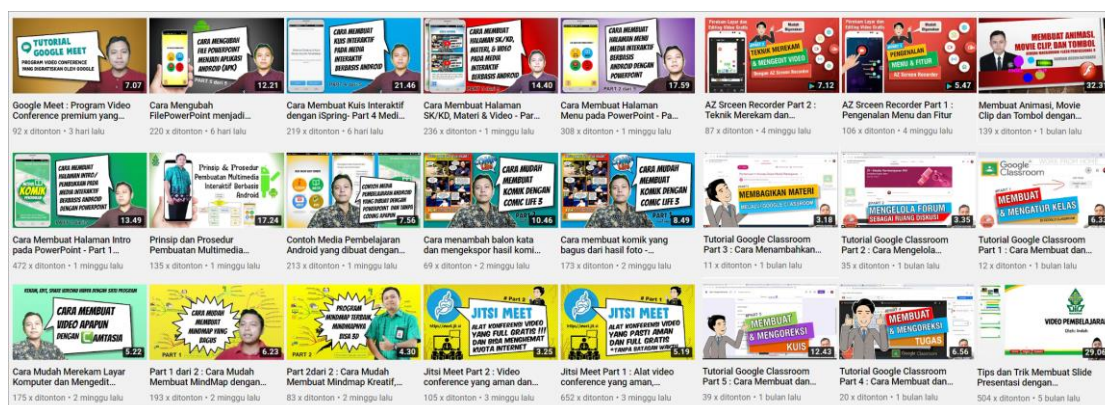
TUTORIAL GOOGLE MEET
PROGRAM VIDEO CONFERENCE YANG DIGRATISKAN OLEH GOOGLE
7.07
Google Meet : Program Video Conference premium yang...
92 x ditonton • 3 hari lalu

CARA MENGUBAH FILE POWERPOINT MENJADI APLIKASI ANDROID (APK)
12.21
Cara Mengubah FilePowerPoint menjadi...
220 x ditonton • 6 hari lalu

CARA MEMBUAT KUIS INTERAKTIF PADA MEDIA INTERAKTIF BERBASIS ANDROID
21.46
Cara Membuat Kuis Interaktif dengan iSpring- Part 4 Medi...
219 x ditonton • 6 hari lalu

CARA MEMBUAT HALAMAN SK/KD, MATERI & VIDEO PADA MEDIA INTERAKTIF BERBASIS ANDROID
14.40
Cara Membuat Halaman SK/KD, Materi & Video - Par...
236 x ditonton • 1 minggu lalu

CARA MEMBUAT HALAMAN MENU PADA MEDIA INTERAKTIF BERBASIS ANDROID DENGAN POWERPOINT
17.59
Cara Membuat Halaman Menu pada PowerPoint - Pa...
308 x ditonton • 1 minggu lalu

TEKNIK MEREKAM DAN MENGEDIT VIDEO
7.12
AZ Srceen Recorder Part 2 : Teknik Merekam dan...
87 x ditonton • 4 minggu lalu

PENGENALAN MENU & FITUR
5.47
AZ Srceen Recorder Part 1 : Pengenalan Menu dan Fitur
106 x ditonton • 4 minggu lalu

MEMBUAT ANIMASI MOVIE CLIP DAN TOMBOL
32.3
Membuat Animasi, Movie Clip dan Tombol dengan...
139 x ditonton • 1 bulan lalu

KOMIK
CARA MEMBUAT HALAMAN INTRO / PEMBUKAAN PADA MEDIA INTERAKTIF BERBASIS ANDROID DENGAN POWERPOINT
13.49
Cara Membuat Halaman Intro pada PowerPoint - Part 1...
472 x ditonton • 1 minggu lalu

Prinsip & Prosedur Pembuatan Multimedia Interaktif Berbasis Android
17.24
Prinsip dan Prosedur Pembuatan Multimedia...
135 x ditonton • 1 minggu lalu

CONTOH MEDIA PEMBELAJARAN ANDROID YANG DIBUAT DENGAN POWERPOINT
7.56
Contoh Media Pembelajaran Android yang dibuat dengan...
213 x ditonton • 1 minggu lalu

CARA MUDAH MEMBUAT KOMIK DENGAN COMIC LIFE 3
10.46
Cara menambah balon kata dan mengekspor hasil komi...
69 x ditonton • 2 minggu lalu

CARA MUDAH MEMBUAT KOMIK DENGAN COMIC LIFE 3
8.49
Cara membuat komik yang bagus dari hasil foto -...
173 x ditonton • 2 minggu lalu

MEMBAGIKAN MATERI
3.18
Tutorial Google Classroom Part 3 : Cara Menambahkan...
11 x ditonton • 1 bulan lalu

MENGELOLA FORUM SEBAGAI RUANG DISKUSI
3.35
Tutorial Google Classroom Part 2 : Cara Mengelola...
35 x ditonton • 1 bulan lalu

Google Classroom
MEMBUAT & MENGATUR KELAS
6.3
Tutorial Google Classroom Part 1 : Cara Membuat dan...
12 x ditonton • 1 bulan lalu

CARA MEMBUAT VIDEO APAPUN DENGAN CAMTASIA
5.22
Cara Mudah Merekam Layar Komputer dan Mengedit...
175 x ditonton • 2 minggu lalu

CARA MUDAH MEMBUAT MINDMAP YANG BAGUS
PART 1
6.23
Part 1 dari 2 : Cara Mudah Membuat MindMap dengan...
193 x ditonton • 2 minggu lalu

PROGRAM MINDMAP TERBAIK, MINDMAPNYA BISA 3D
4.30
Part 2dari 2 : Cara Mudah Membuat Mindmap Kreatif,...
83 x ditonton • 2 minggu lalu

JITSI MEET
# Part 2
ALAT KONFERENSI VIDEO YANG FULL GRATIS !!! DAN BISA MENGHEMAT KUOTA INTERNET
3.25
Jitsi Meet Part 2 : Video conference yang aman dan...
105 x ditonton • 3 minggu lalu

JITSI MEET
# Part 1
ALAT KONFERENSI VIDEO YANG PASTI AMAN DAN FULL GRATIS
* TANPA BATASAN WAKTU
5.19
Jitsi Meet Part 1 : Alat video conference yang aman,...
652 x ditonton • 3 minggu lalu

MEMBUAT & MENGOREKSI KUIS
12.43
Tutorial Google Classroom Part 5 : Cara Membuat dan...
39 x ditonton • 1 bulan lalu

MEMBUAT & MENGOREKSI TUGAS
6.56
Tutorial Google Classroom Part 4 : Cara Membuat dan...
20 x ditonton • 1 bulan lalu

VIDEO PEMBELAJARA
29.06
Tips dan Trik Membuat Slide Presentasi dengan...
504 x ditonton • 5 bulan lalu